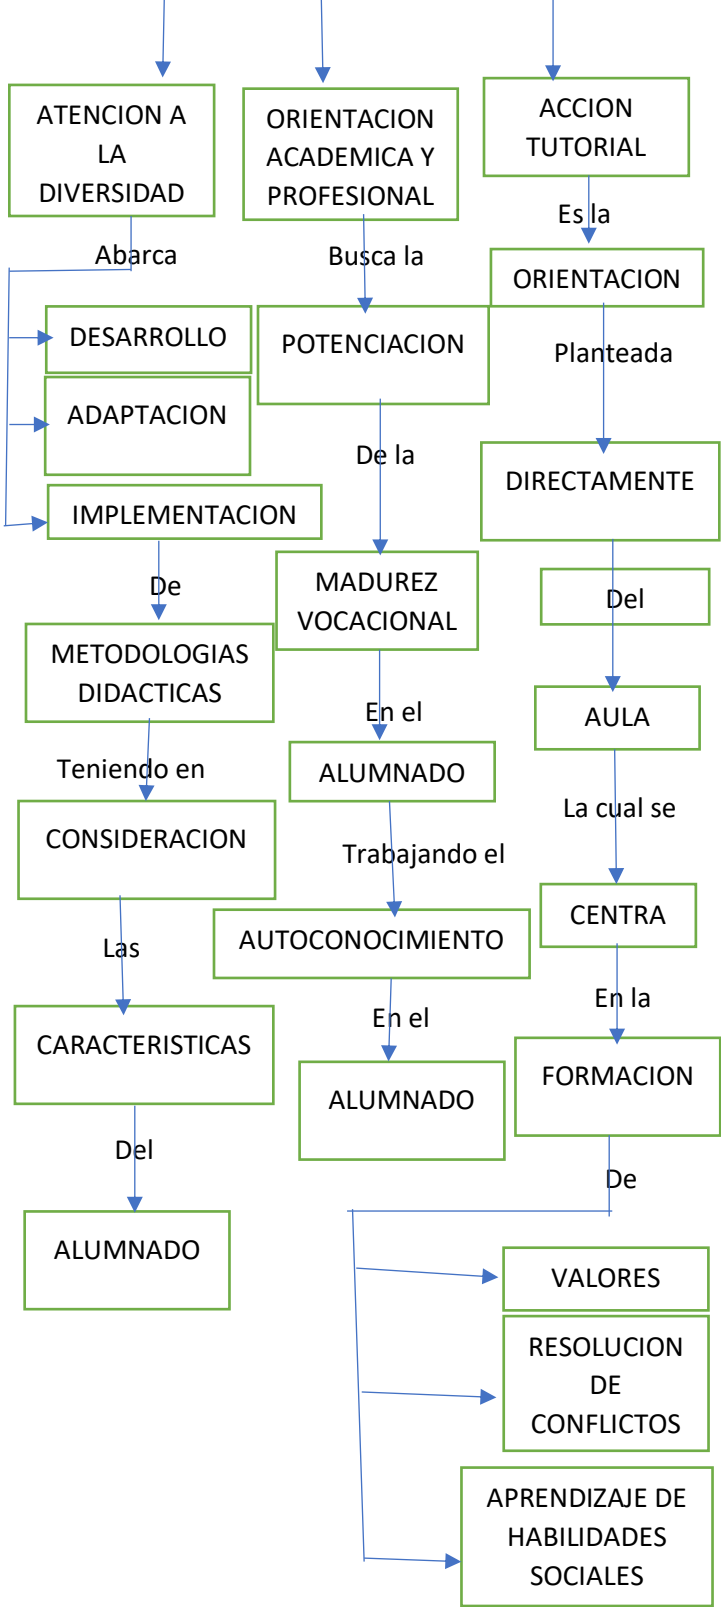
ATENCION A LA DIVERSIDAD

Abarca

DESARROLLO

ADAPTACION

IMPLEMENTACION

De

METODOLOGIAS DIDACTICAS

Teniendo en

CONSIDERACION

Las

CARACTERISTICAS

Del

ALUMNADO

ORIENTACION ACADEMICA Y PROFESIONAL

Busca la

POTENCIACION

De la

MADUREZ VOCACIONAL

En el

ALUMNADO

Trabajando el

AUTOCONOCIMIENTO

En el

ALUMNADO

ACCION TUTORIAL

Es la

ORIENTACION

Planteada

DIRECTAMENTE

Del

AULA

La cual se

CENTRA

En la

FORMACION

De

VALORES

RESOLUCION DE CONFLICTOS

APRENDIZAJE DE HABILIDADES SOCIALES